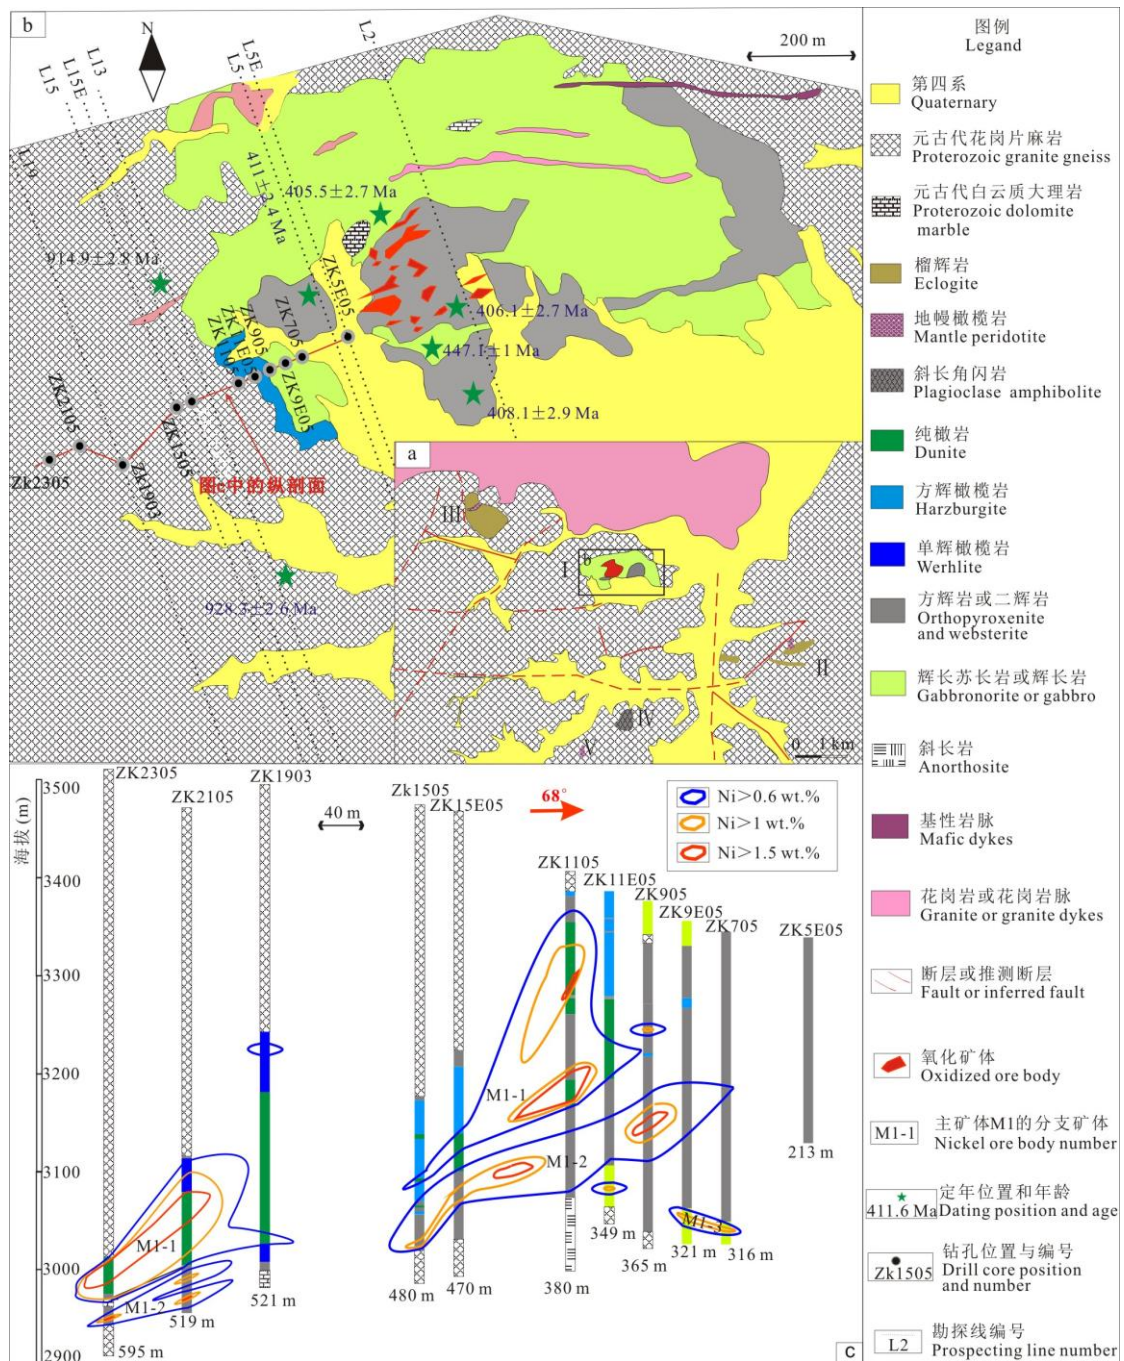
b

N

200 m

L2

L5E

L5

L13

L15E

L15

L19

411±2.4 Ma

405.5±2.7 Ma

914.9±2.8 Ma

ZK5E05

ZK705

ZK905

ZK1105

ZK11E05

ZK9E05

406.1±2.7 Ma

447.1±1 Ma

408.1±2.9 Ma

ZK2105

ZK1505

ZK1903

ZK2305

图c中的纵剖面

928.3±2.6 Ma

a

III

I

b

II

IV

V

0 1 km

图例
Legand

第四系
Quaternary

元古代花岗片麻岩
Proterozoic granite gneiss

元古代白云质大理岩
Proterozoic dolomite marble

榴辉岩
Eclogite

地幔橄榄岩
Mantle peridotite

斜长角闪岩
Plagioclase amphibolite

纯橄岩
Dunite

方辉橄榄岩
Harzburgite

单辉橄榄岩
Werhlite

方辉岩或二辉岩
Orthopyroxenite and websterite

辉长苏长岩或辉长岩
Gabbronorite or gabbro

斜长岩
Anorthosite

基性岩脉
Mafic dykes

花岗岩或花岗岩脉
Granite or granite dykes

断层或推测断层
Fault or inferred fault

氧化矿体
Oxidized ore body

M1-1 主矿体M1的分支矿体
Nickel ore body number

411.6 Ma 定年位置和年龄
Dating position and age

Zk1505 钻孔位置与编号
Drill core position and number

L2 勘探线编号
Prospecting line number

海拔 (m)

3500

3400

3300

3200

3100

3000

2900

ZK2305

ZK2105

ZK1903

40 m

Zk1505

ZK15E05

68°

Ni>0.6 wt.%

Ni>1 wt.%

Ni>1.5 wt.%

ZK1105

ZK11E05

ZK905

ZK9E05

ZK705

ZK5E05

M1-1

M1-2

M1-1

M1-2

M1-3

595 m

519 m

521 m

480 m

470 m

380 m

349 m

365 m

321 m

316 m

213 m

c